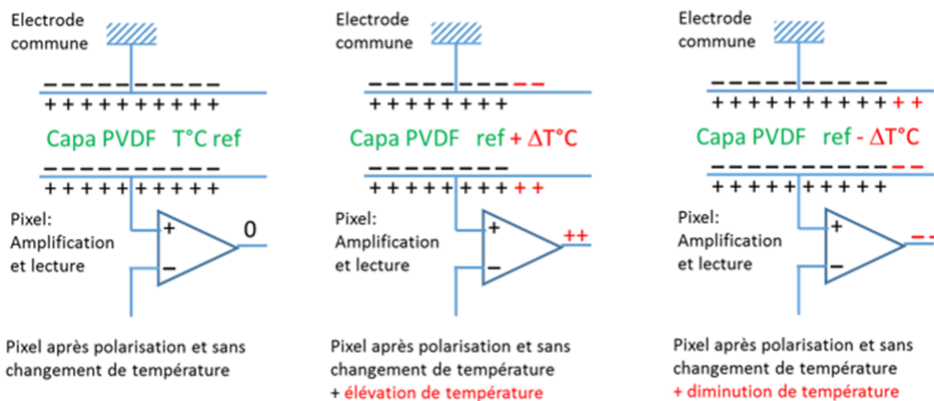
Electrode commune

– – – – – – – – – – –
+ + + + + + + + + + +

Capa PVDF T°C ref

– – – – – – – – – – –
+ + + + + + + + + + +

Pixel: Amplification et lecture

+
–
0

Pixel après polarisation et sans changement de température

Electrode commune

– – – – – – – – – – –
+ + + + + + + +

Capa PVDF ref + $\Delta$T°C

– – – – – – – – – – –
+ + + + + + + + + +

Pixel: Amplification et lecture

+
–
++

Pixel après polarisation et sans changement de température
+ élévation de température

Electrode commune

– – – – – – – – – –
+ + + + + + + + + + + +

Capa PVDF ref - $\Delta$T°C

– – – – – – – – – – – –
+ + + + + + + + + +

Pixel: Amplification et lecture

+
–
– –

Pixel après polarisation et sans changement de température
+ diminution de température